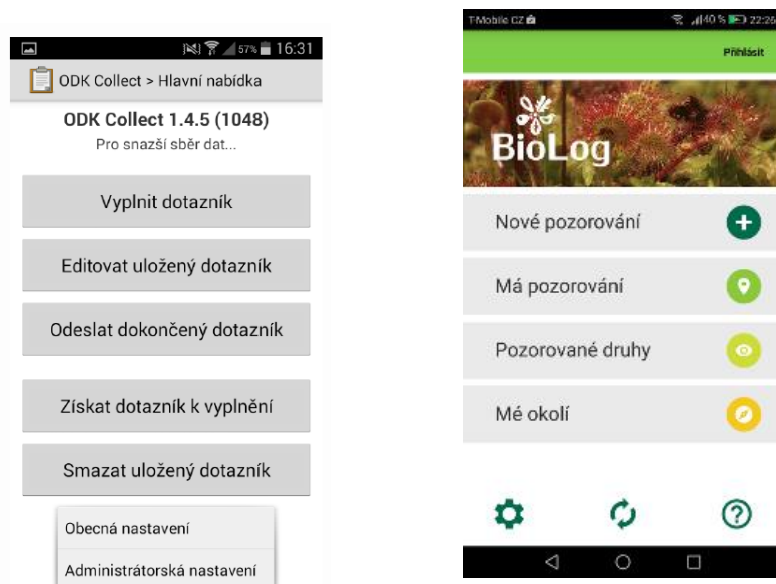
57% 16:31

ODK Collect > Hlavní nabídka

ODK Collect 1.4.5 (1048)

Pro snazší sběr dat...

Vyplnit dotazník

Editovat uložený dotazník

Odeslat dokončený dotazník

Získat dotazník k vyplnění

Smazat uložený dotazník

Obecná nastavení

Administrátorská nastavení

T-Mobile CZ 40 % 22:26

Přihlásit

BioLog

Nové pozorování

Má pozorování

Pozorované druhy

Mé okolí